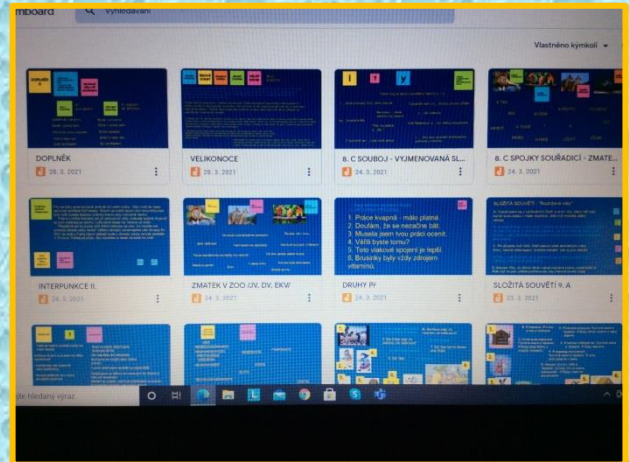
mboard

Vyhledávání

Vlastněno kýmkoli

DOPLNĚK

28. 3. 2021

VELIKONOCE

28. 3. 2021

8. C SOUBOJ - VYJMENOVANÁ SL...

24. 3. 2021

8. C SPOJKY SOUŘADICÍ - ZMATE...

24. 3. 2021

INTERPUNKCE II.

24. 3. 2021

ZMATEK V ZOO (JV, DV, EKV)

24. 3. 2021

1. Práce kvapná - málo platná.
2. Doufám, že se nezačne bát.
3. Musela jsem tvou práci ocenit.
4. Věříš tomu?
5. Toto vlakové spojení je lepší.
6. Brusinky byly vždy zdrojem vitamínů.

DRUHY PV

24. 3. 2021

SLOŽITÁ SOUVĚTÍ 9. A

23. 3. 2021

te hledaný výraz